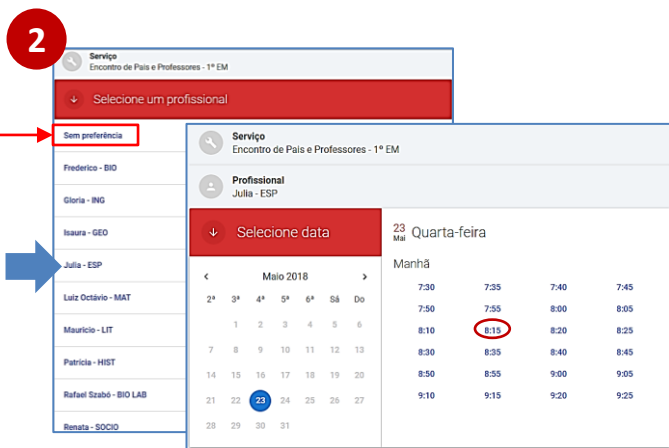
2

Serviço
Encontro de Pais e Professores - 1º EM

Selecione um profissional

Sem preferência

Frederico - BIO

Gloria - ING

Isaura - GEO

Julia - ESP

Luiz Octávio - MAT

Mauricio - LIT

Patricia - HIST

Rafael Szabó - BIO LAB

Renata - SOCIO

Serviço
Encontro de Pais e Professores - 1º EM

Profissional
Julia - ESP

Selecione data

Maio 2018

| 2ª | 3ª | 4ª | 5ª | 6ª | Sá | Do |
|---|---|---|---|---|---|---|
|  | 1 | 2 | 3 | 4 | 5 | 6 |
| 7 | 8 | 9 | 10 | 11 | 12 | 13 |
| 14 | 15 | 16 | 17 | 18 | 19 | 20 |
| 21 | 22 | 23 | 24 | 25 | 26 | 27 |
| 28 | 29 | 30 | 31 |  |  |  |

23 Mai Quarta-feira

Manhã

| | | | |
|---|---|---|---|
| 7:30 | 7:35 | 7:40 | 7:45 |
| 7:50 | 7:55 | 8:00 | 8:05 |
| 8:10 | 8:15 | 8:20 | 8:25 |
| 8:30 | 8:35 | 8:40 | 8:45 |
| 8:50 | 8:55 | 9:00 | 9:05 |
| 9:10 | 9:15 | 9:20 | 9:25 |